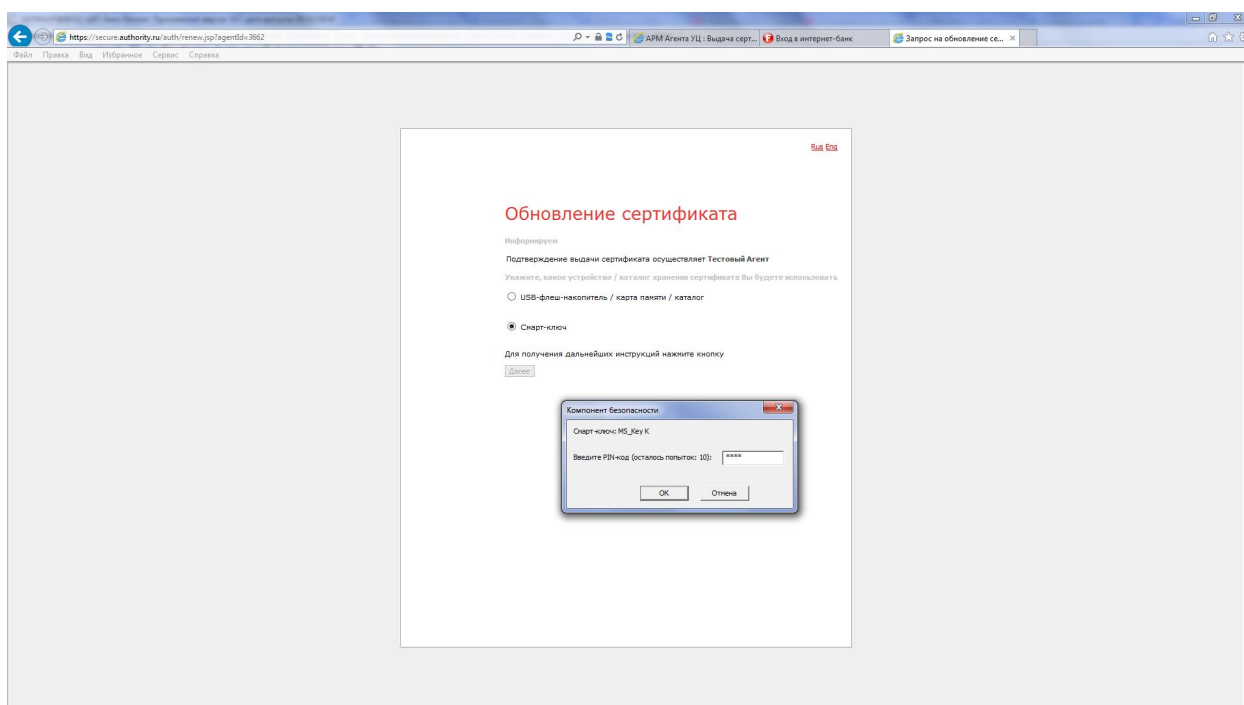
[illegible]

https://secure.authority.ru/auth/renew.jsp?agentId=3662

АРМ Агента УЦ : Выдача серт...

Вход в интернет-банк

Запрос на обновление се...

Файл Правка Вид Избранное Сервис Справка

Rus Eng

Обновление сертификата

Информуем

Подтверждение выдачи сертификата осуществляет Тестовый Агент

Укажите, какое устройство / каталог хранения сертификата Вы будете использовать

USB-флеш-накопитель / карта памяти / каталог

Смарт-ключ

Для получения дальнейших инструкций нажмите кнопку

Далее

Компонент безопасности

Смарт-ключ: MS_Key K

Введите PIN-код (осталось попыток: 10): ****

OK

Отмена